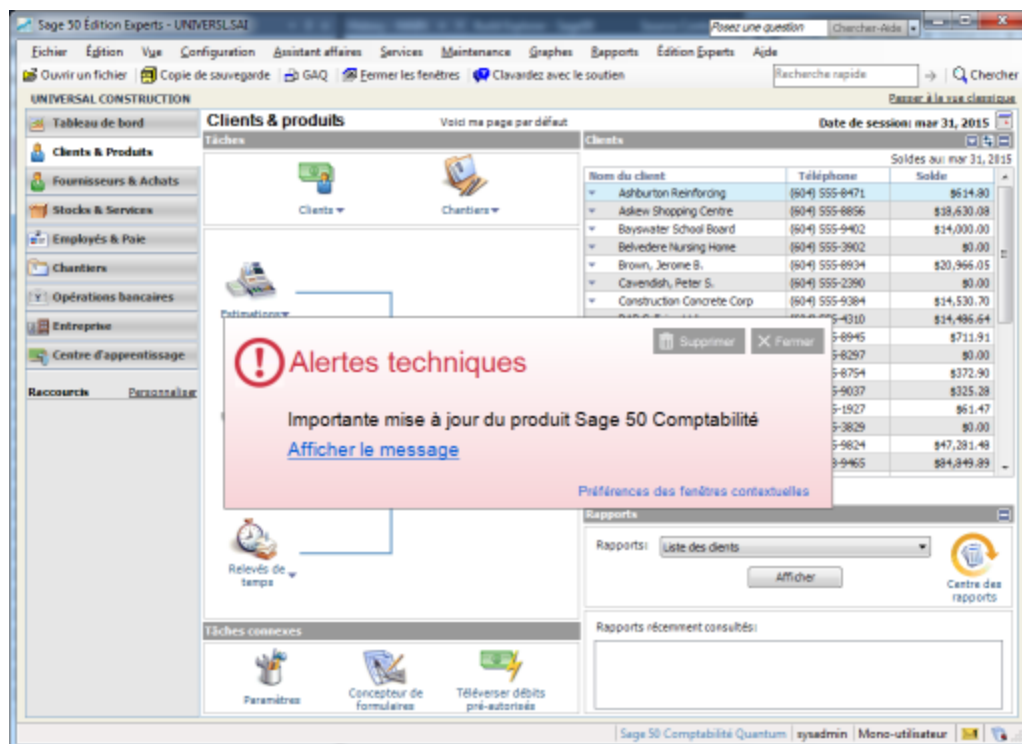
Sage 50 Édition Experts - UNIVERSL.SAI

Posez une question
Chercher-Aide

Fichier Édition Vue Configuration Assistant affaires Services Maintenance Graphes Rapports Édition Experts Aide

Ouvrir un fichier | Copie de sauvegarde | GAQ | Fermer les fenêtres | Clavardez avec le soutien

Recherche rapide
Chercher

UNIVERSAL CONSTRUCTION
Passer à la vue classique

Tableau de bord
Clients & Produits
Fournisseurs & Achats
Stocks & Services
Employés & Paie
Chantiers
Opérations bancaires
Entreprise
Centre d'apprentissage

Raccourcis
Personnaliser

Clients & produits
Voici ma page par défaut
Date de session: mar 31, 2015

Tâches

Clients
Chantiers

Estimations

Relevés de temps

Clients
Soldes au: mar 31, 2015

| Nom du client | Téléphone | Solde |
|---|---|---|
| Ashburton Reinforcing | (604) 555-8471 | $614.80 |
| Askew Shopping Centre | (604) 555-8856 | $18,630.08 |
| Bayswater School Board | (604) 555-9402 | $14,000.00 |
| Belvedere Nursing Home | (604) 555-3902 | $0.00 |
| Brown, Jerome B. | (604) 555-8934 | $20,966.05 |
| Cavendish, Peter S. | (604) 555-2390 | $0.00 |
| Construction Concrete Corp | (604) 555-9384 | $14,530.70 |
| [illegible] | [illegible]-4310 | $14,486.64 |
| | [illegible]5-8945 | $711.91 |
| | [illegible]5-8297 | $0.00 |
| | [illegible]5-8754 | $372.90 |
| | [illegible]5-9037 | $325.28 |
| | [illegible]5-1927 | $61.47 |
| | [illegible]5-3829 | $0.00 |
| | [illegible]5-9824 | $47,281.48 |
| | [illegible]5-9465 | $84,849.89 |

Supprimer
Fermer

Alertes techniques

Importante mise à jour du produit Sage 50 Comptabilité
Afficher le message

Préférences des fenêtres contextuelles

Rapports
Rapports: Liste des clients
Afficher
Centre des rapports

Rapports récemment consultés:

Tâches connexes
Paramètres
Concepteur de formulaires
Téléverser débits pré-autorisés

Sage 50 Comptabilité Quantum | sysadmin | Mono-utilisateur